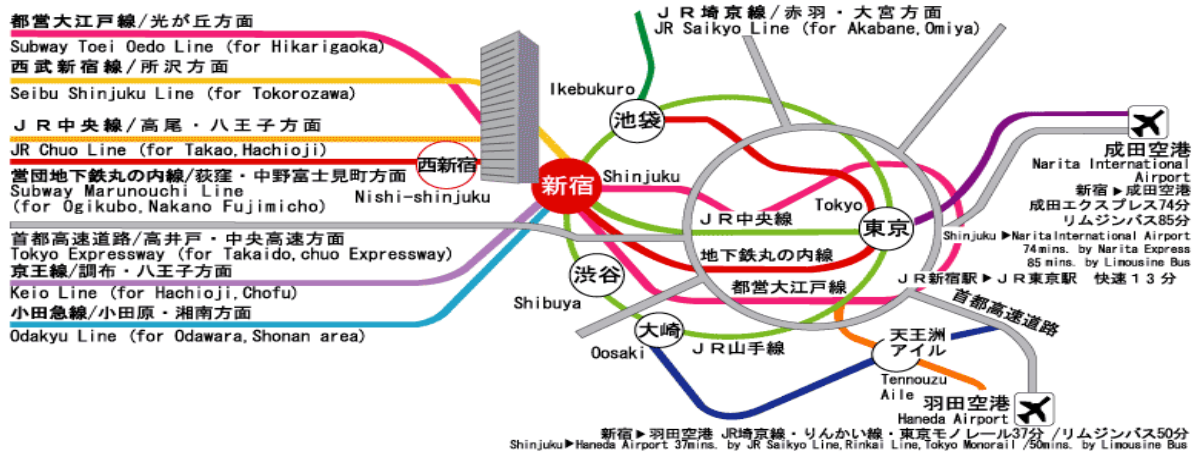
都営大江戸線/光が丘方面
Subway Toei Oedo Line (for Hikarigaoka)
西武新宿線/所沢方面
Seibu Shinjuku Line (for Tokorozawa)
JR中央線/高尾・八王子方面
JR Chuo Line (for Takao,Hachioji)
営団地下鉄丸の内線/荻窪・中野富士見町方面
Subway Marunouchi Line (for Ogikubo,Nakano Fujimicho)
首都高速道路/高井戸・中央高速方面
Tokyo Expressway (for Takaido,chuo Expressway)
京王線/調布・八王子方面
Keio Line (for Hachioji,Chofu)
小田急線/小田原・湘南方面
Odakyu Line (for Odawara,Shonan area)

西新宿
Nishi-shinjuku
新宿
Shinjuku
JR埼京線/赤羽・大宮方面
JR Saikyo Line (for Akabane,Omiya)
Ikebukuro
池袋
JR中央線
Tokyo
東京
地下鉄丸の内線
渋谷
Shibuya
都営大江戸線
大崎
Oosaki
JR山手線
首都高速道路
天王洲アイル
Tennouzu Aile

成田空港
Narita International Airport
新宿▶成田空港
成田エクスプレス74分
リムジンバス85分
Shinjuku▶Narita International Airport
74mins. by Narita Express
85 mins. by Limousine Bus
JR新宿駅▶JR東京駅 快速13分

羽田空港
Haneda Airport
新宿▶羽田空港 JR埼京線・りんかい線・東京モノレール37分 /リムジンバス50分
Shinjuku▶Haneda Airport 37mins. by JR Saikyo Line,Rinkai Line,Tokyo Monorail /50mins. by Limousine Bus